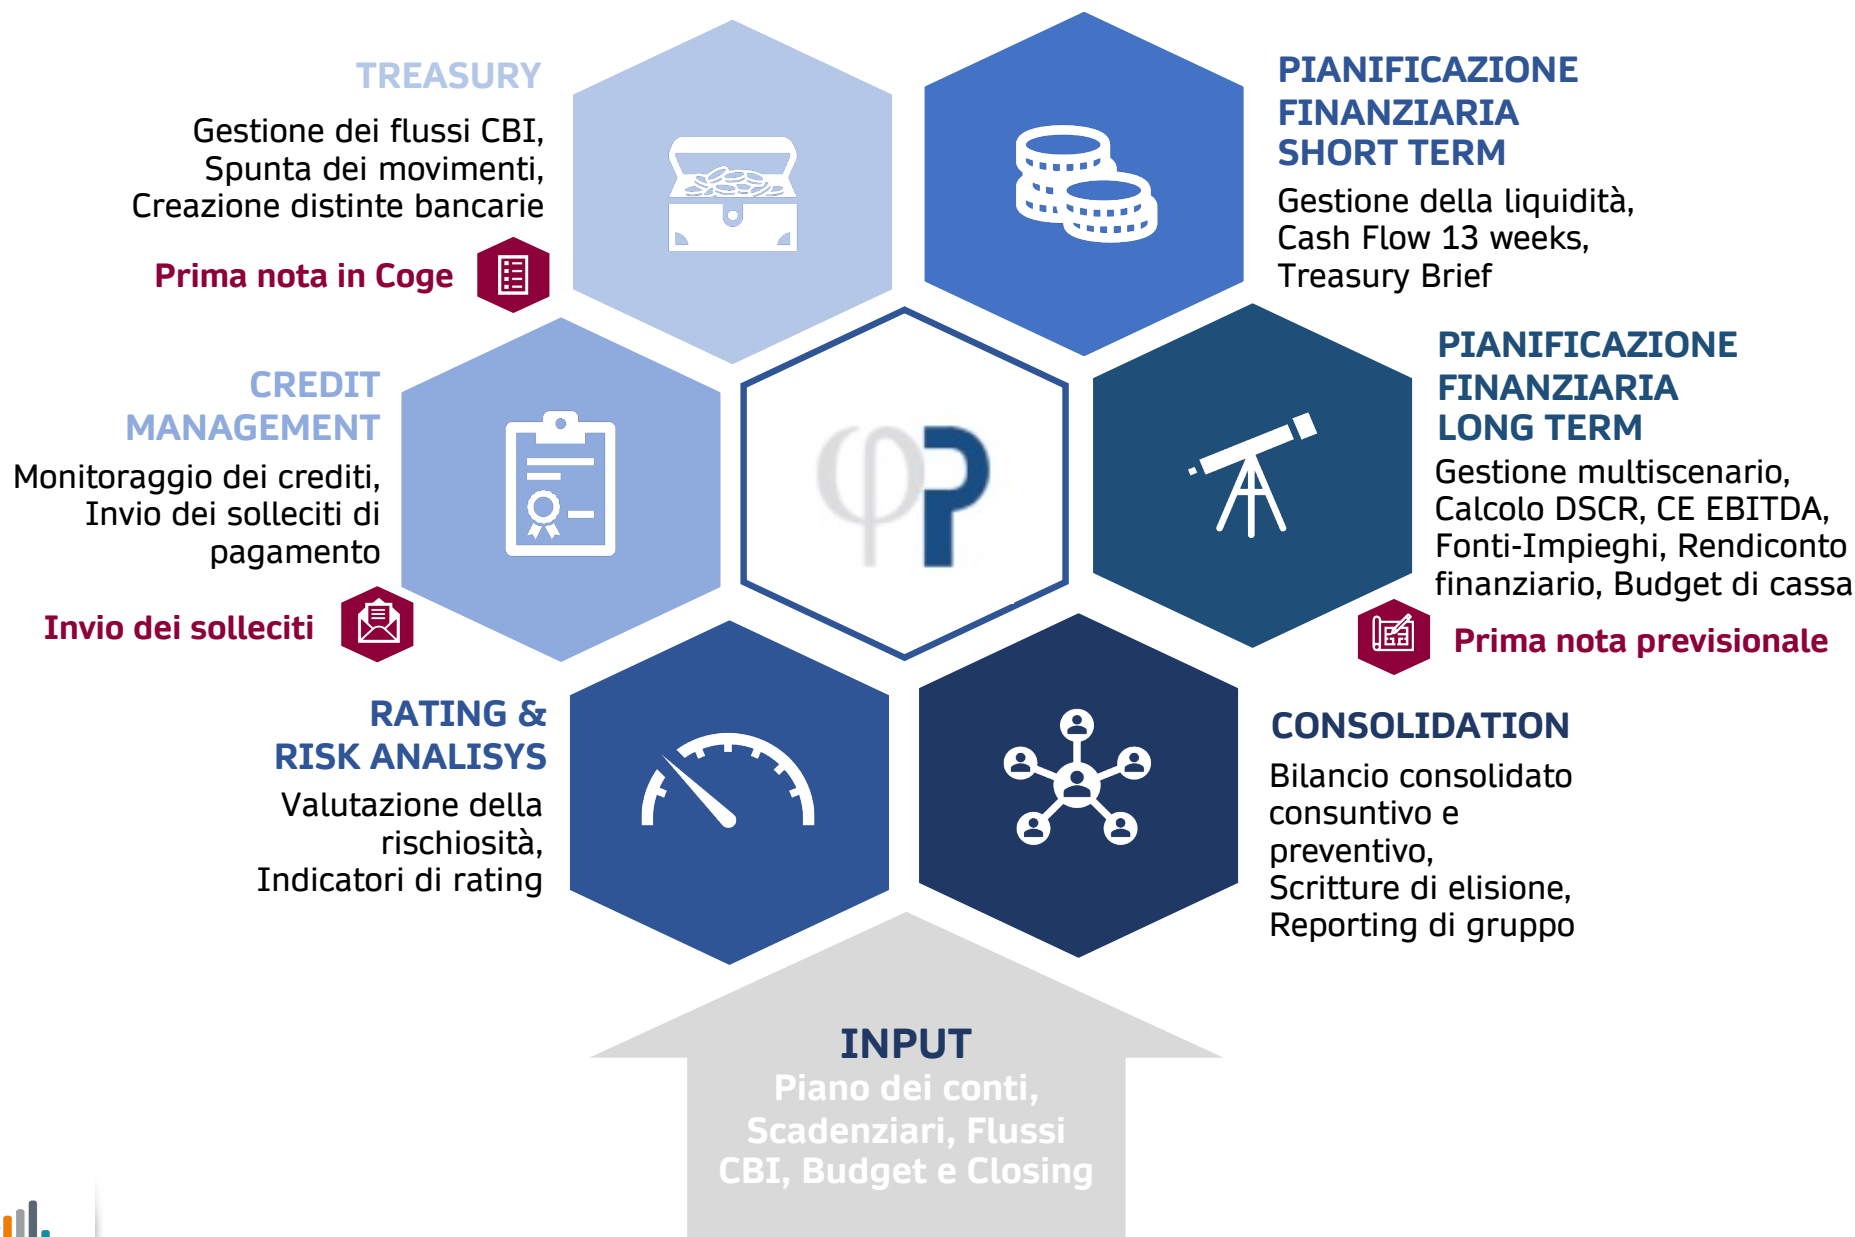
TREASURY

Gestione dei flussi CBI, Spunta dei movimenti, Creazione distinte bancarie

Prima nota in Coge

PIANIFICAZIONE FINANZIARIA SHORT TERM

Gestione della liquidità, Cash Flow 13 weeks, Treasury Brief

CREDIT MANAGEMENT

Monitoraggio dei crediti, Invio dei solleciti di pagamento

Invio dei solleciti

PIANIFICAZIONE FINANZIARIA LONG TERM

Gestione multiscenario, Calcolo DSCR, CE EBITDA, Fonti-Impieghi, Rendiconto finanziario, Budget di cassa

Prima nota previsionale

RATING & RISK ANALISYS

Valutazione della rischiosità, Indicatori di rating

CONSOLIDATION

Bilancio consolidato consuntivo e preventivo, Scritture di elisione, Reporting di gruppo

INPUT

Piano dei conti, Scadenziari, Flussi CBI, Budget e Closing